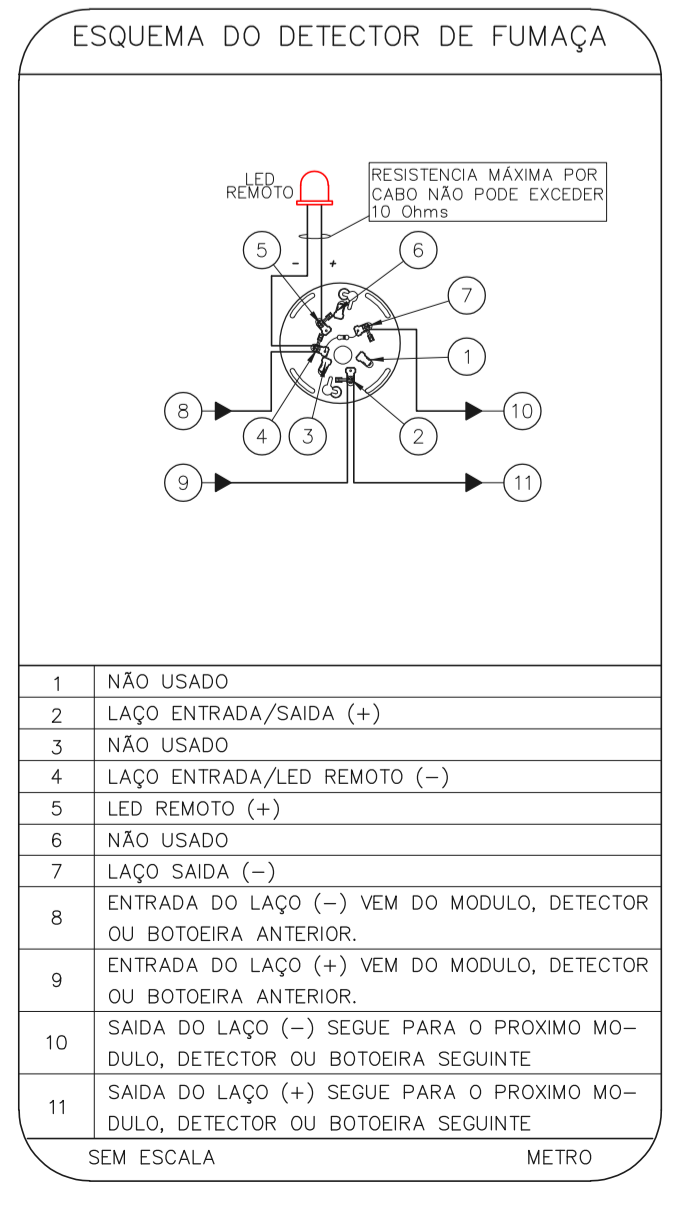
ESQUEMA DO DETECTOR DE FUMAÇA

LED REMOTO

RESISTENCIA MÁXIMA POR CABO NÃO PODE EXCEDER 10 Ohms

5
-
+
6
7
1
8
4
3
2
10
9
11

| | |
|---|---|
| 1 | NÃO USADO |
| 2 | LAÇO ENTRADA/SAIDA (+) |
| 3 | NÃO USADO |
| 4 | LAÇO ENTRADA/LED REMOTO (−) |
| 5 | LED REMOTO (+) |
| 6 | NÃO USADO |
| 7 | LAÇO SAIDA (−) |
| 8 | ENTRADA DO LAÇO (−) VEM DO MODULO, DETECTOR OU BOTOEIRA ANTERIOR. |
| 9 | ENTRADA DO LAÇO (+) VEM DO MODULO, DETECTOR OU BOTOEIRA ANTERIOR. |
| 10 | SAIDA DO LAÇO (−) SEGUE PARA O PROXIMO MODULO, DETECTOR OU BOTOEIRA SEGUINTE |
| 11 | SAIDA DO LAÇO (+) SEGUE PARA O PROXIMO MODULO, DETECTOR OU BOTOEIRA SEGUINTE |

SEM ESCALA

METRO